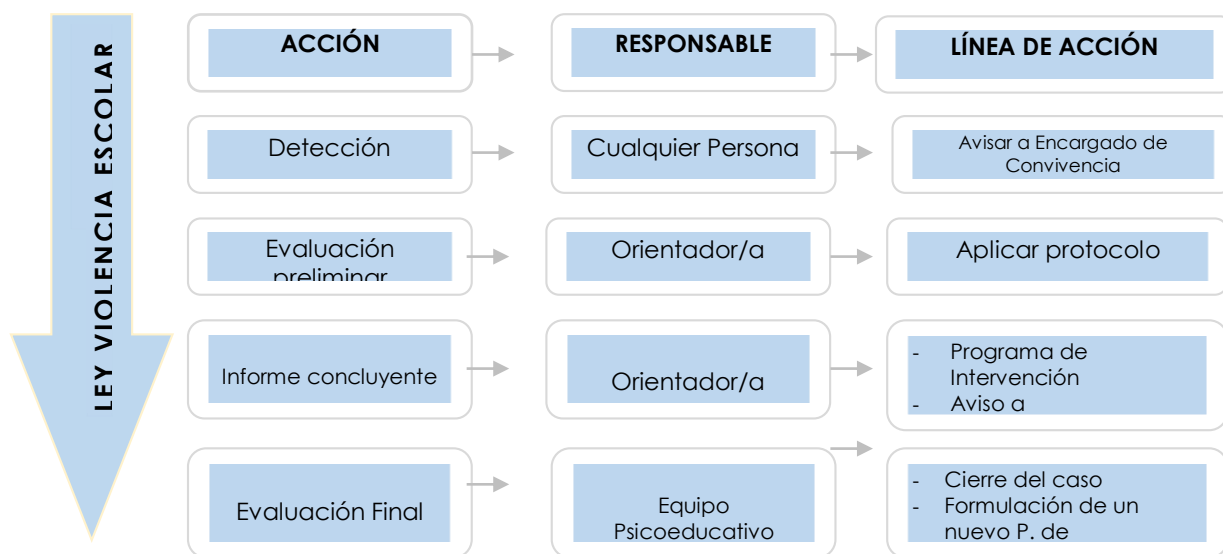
LEY VIOLENCIA ESCOLAR

ACCIÓN

RESPONSABLE

LÍNEA DE ACCIÓN

Detección

Cualquier Persona

Avisar a Encargado de Convivencia

Evaluación preliminar

Orientador/a

Aplicar protocolo

Informe concluyente

Orientador/a

- Programa de Intervención
- Aviso a

Evaluación Final

Equipo Psicoeducativo

- Cierre del caso
- Formulación de un nuevo P. de